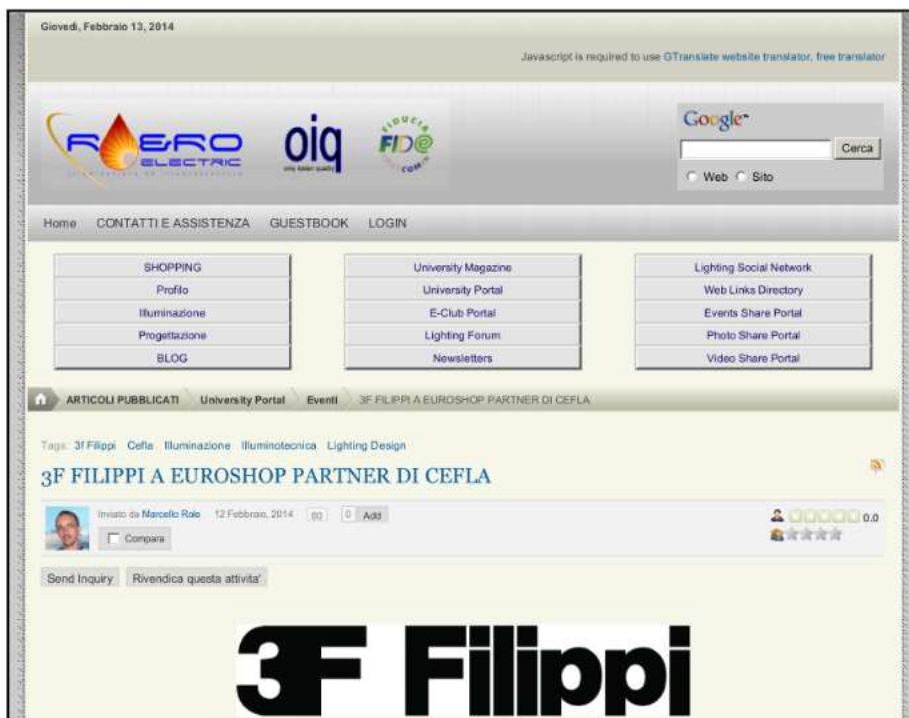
Giovedì, Febbraio 13, 2014

Javascript is required to use GTranslate website translator, free translator

RAERO ELECTRIC

oiq

FIDUCIA FIDe .COM

Google

Cerca

Web Sito

Home CONTATTI E ASSISTENZA GUESTBOOK LOGIN

| SHOPPING | University Magazine | Lighting Social Network |
|---|---|---|
| Profilo | University Portal | Web Links Directory |
| Illuminazione | E-Club Portal | Events Share Portal |
| Progettazione | Lighting Forum | Photo Share Portal |
| BLOG | Newsletters | Video Share Portal |

ARTICOLI PUBBLICATI University Portal Eventi 3F FILIPPI A EUROSHOP PARTNER DI CEFLA

Tags: 3f Filippi Cefla Illuminazione Illuminotecnica Lighting Design

3F FILIPPI A EUROSHOP PARTNER DI CEFLA

Inviato da Marcello Rolo 12 Febbraio, 2014 60 0 Add

Compara

0.0

Send Inquiry Rivendica questa attivita'

3F Filippi